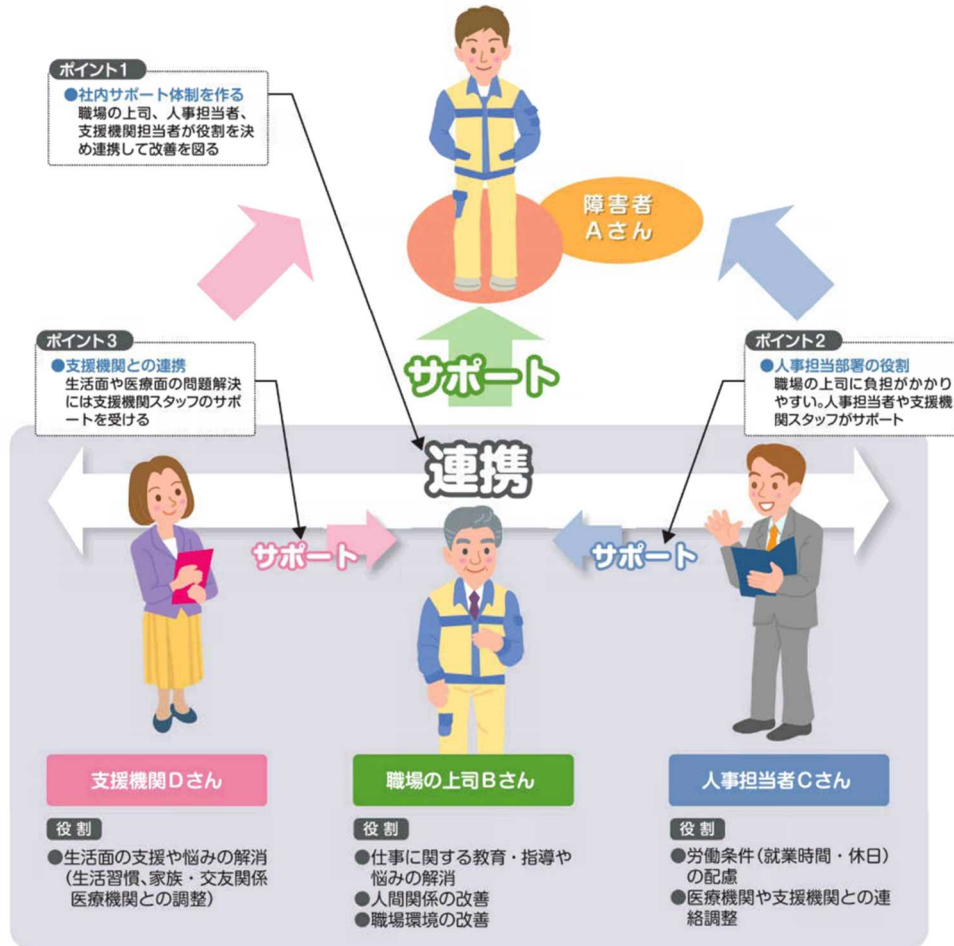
ポイント1
●社内サポート体制を作る
職場の上司、人事担当者、支援機関担当者が役割を決め連携して改善を図る

障害者
Aさん

ポイント3
●支援機関との連携
生活面や医療面の問題解決には支援機関スタッフのサポートを受ける

サポート

ポイント2
●人事担当部署の役割
職場の上司に負担がかかりやすい。人事担当者や支援機関スタッフがサポート

連携

サポート

サポート

支援機関Dさん

役割
●生活面の支援や悩みの解消（生活習慣、家族・交友関係医療機関との調整）

職場の上司Bさん

役割
●仕事に関する教育・指導や悩みの解消
●人間関係の改善
●職場環境の改善

人事担当者Cさん

役割
●労働条件（就業時間・休日）の配慮
●医療機関や支援機関との連絡調整